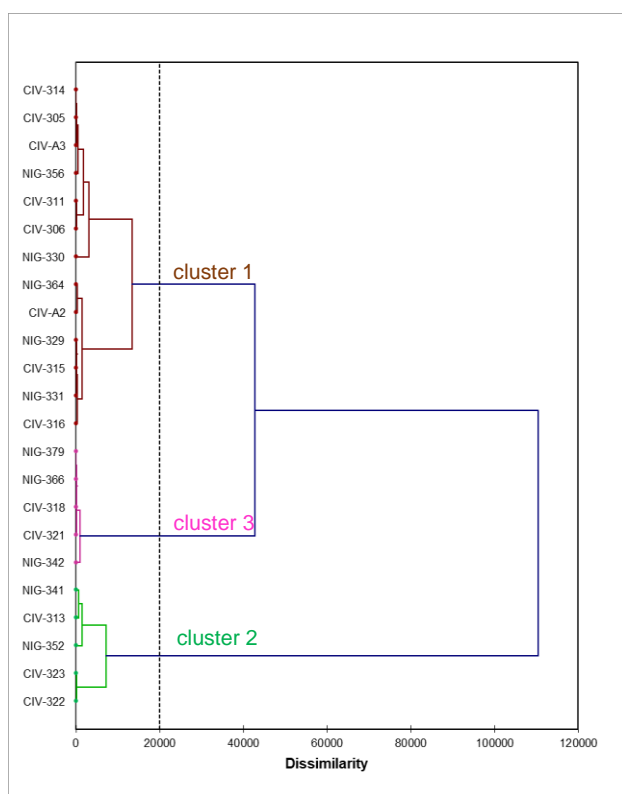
CIV-314
CIV-305
CIV-A3
NIG-356
CIV-311
CIV-306
NIG-330
NIG-364
CIV-A2
NIG-329
CIV-315
NIG-331
CIV-316
NIG-379
NIG-366
CIV-318
CIV-321
NIG-342
NIG-341
CIV-313
NIG-352
CIV-323
CIV-322

cluster 1
cluster 3
cluster 2

0
20000
40000
60000
80000
100000
120000
Dissimilarity